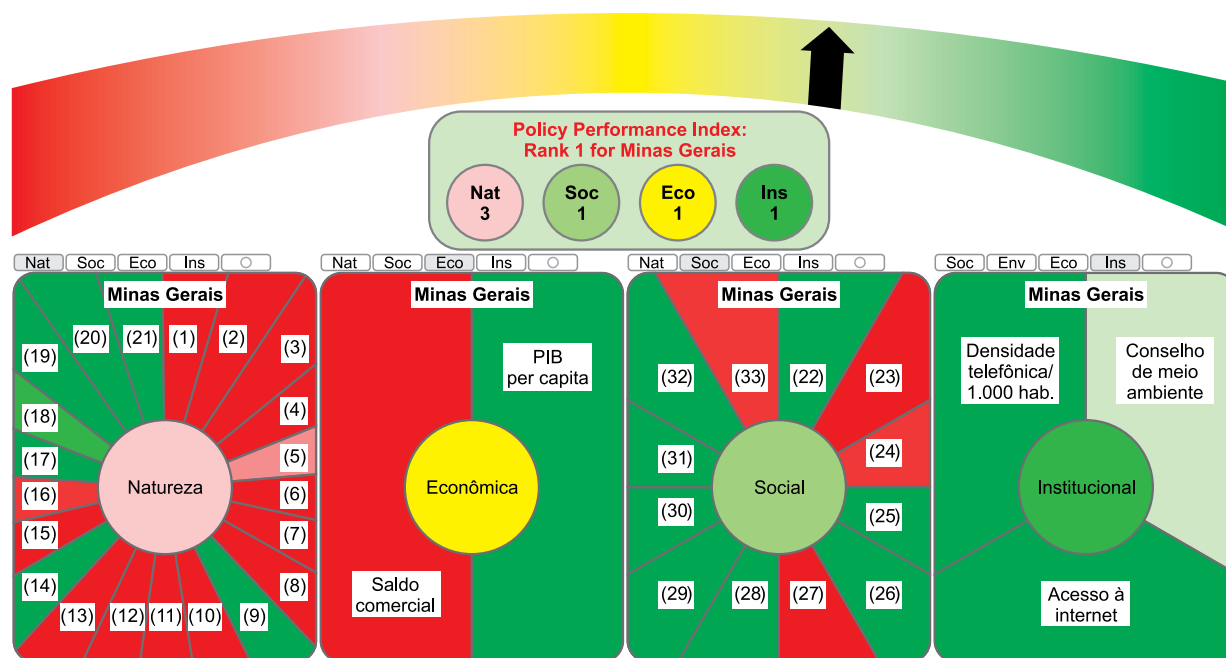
Policy Performance Index:
Rank 1 for Minas Gerais

Nat
3

Soc
1

Eco
1

Ins
1

Nat Soc Eco Ins

Minas Gerais

(20) (21) (1) (2)
(19) (3)
(18) (4)
(17) (5)
(16) Natureza (6)
(15) (7)
(14) (8)
(13) (12) (11) (10) (9)

Nat Soc Eco Ins

Minas Gerais

PIB
per capita

Econômica

Saldo
comercial

Nat Soc Eco Ins

Minas Gerais

(32) (33) (22) (23)
(31) (24)
Social
(30) (25)
(29) (28) (27) (26)

Soc Env Eco Ins

Minas Gerais

Densidade
telefônica/
1.000 hab.

Conselho
de meio
ambiente

Institucional

Acesso à
internet